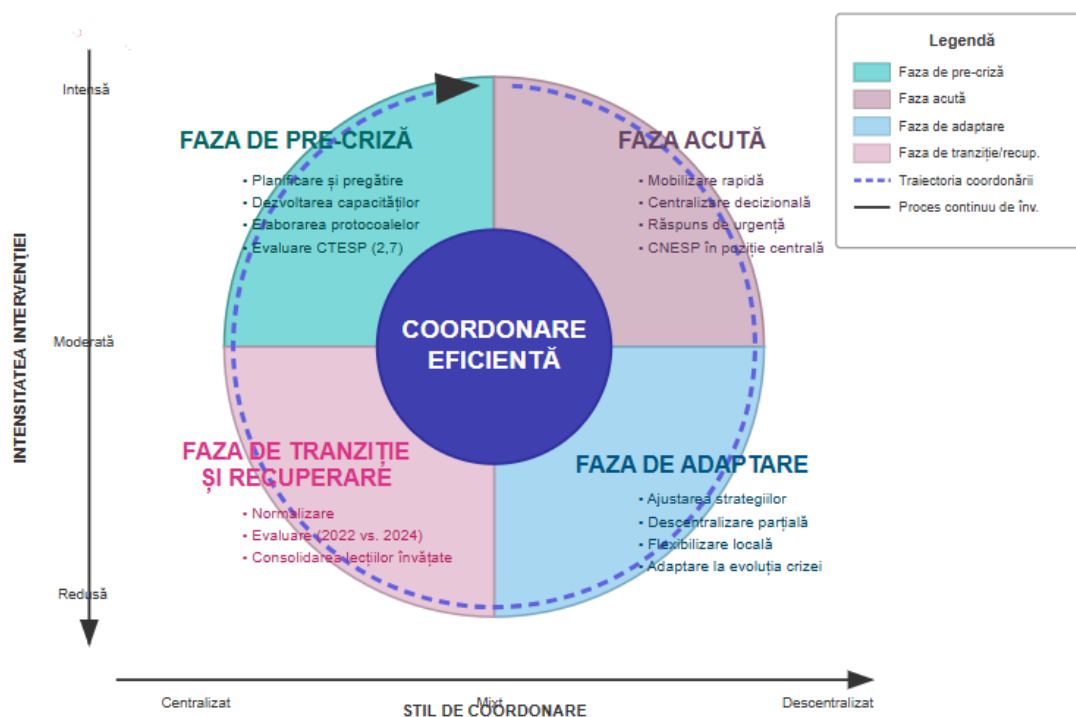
INTENSITATEA INTERVENȚIEI

Intensă

Moderată

Redusă

FAZA DE PRE-CRIZĂ

• Planificare și pregătire
• Dezvoltarea capacităților
• Elaborarea protocoalelor
• Evaluare CTESP (2,7)

FAZA ACUTĂ

• Mobilizare rapidă
• Centralizare decizională
• Răspuns de urgență
• CNESP în poziție centrală

COORDONARE EFICIENTĂ

FAZA DE TRANZIȚIE ȘI RECUPERARE

• Normalizare
• Evaluare (2022 vs. 2024)
• Consolidarea lecțiilor învățate

FAZA DE ADAPTARE

• Ajustarea strategiilor
• Descentralizare parțială
• Flexibilizare locală
• Adaptare la evoluția crizei

Legendă

Faza de pre-criză
Faza acută
Faza de adaptare
Faza de tranziție/recup.
Traiectoria coordonării
Proces continuu de înv.

Centralizat

Mixt

Descentralizat

STIL DE COORDONARE